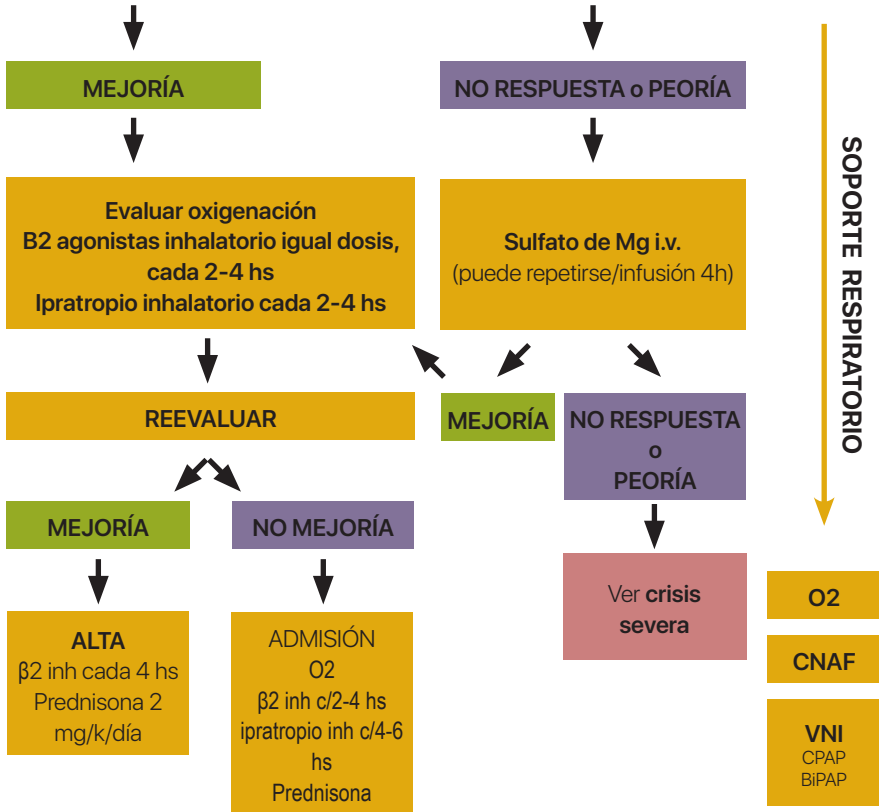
MEJORÍA

NO RESPUESTA o PEORÍA

Evaluar oxigenación
B2 agonistas inhalatorio igual dosis, cada 2-4 hs
Ipratropio inhalatorio cada 2-4 hs

Sulfato de Mg i.v.
(puede repetirse/infusión 4h)

REEVALUAR

MEJORÍA

NO RESPUESTA o PEORÍA

MEJORÍA

NO MEJORÍA

ALTA
β2 inh cada 4 hs
Prednisona 2 mg/k/día

ADMISIÓN
O2
β2 inh c/2-4 hs
ipratropio inh c/4-6 hs
Prednisona

Ver crisis severa

SOPORTE RESPIRATORIO

O2

CNAF

VNI
CPAP
BiPAP